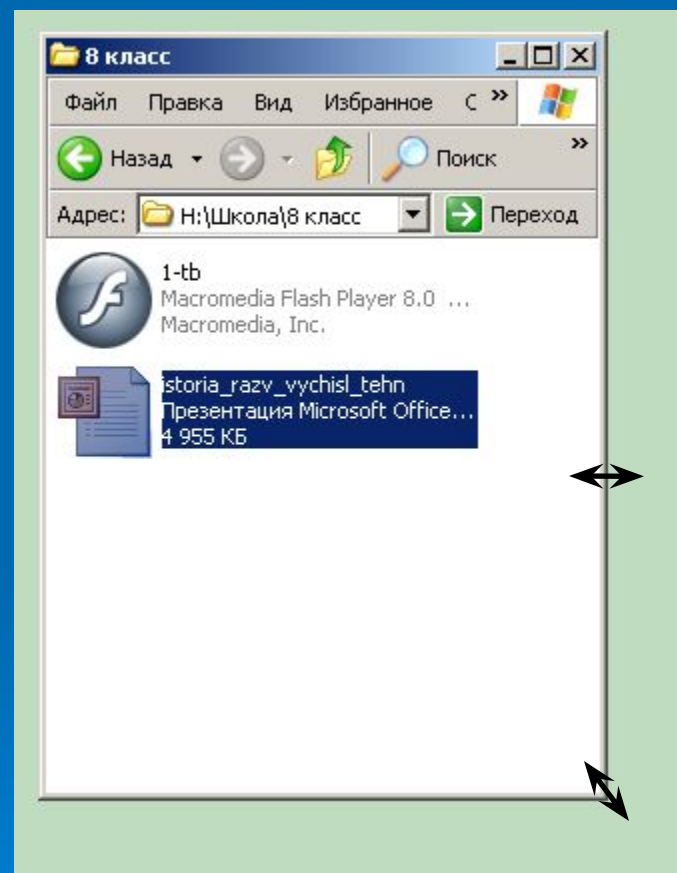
8 класс

Файл Правка Вид Избранное С »

Назад Поиск »

Адрес: H:\Школа\8 класс Переход

1-tb
Macromedia Flash Player 8.0 ...
Macromedia, Inc.

istoria_razv_vychisl_tehn
Презентация Microsoft Office...
4 955 КБ